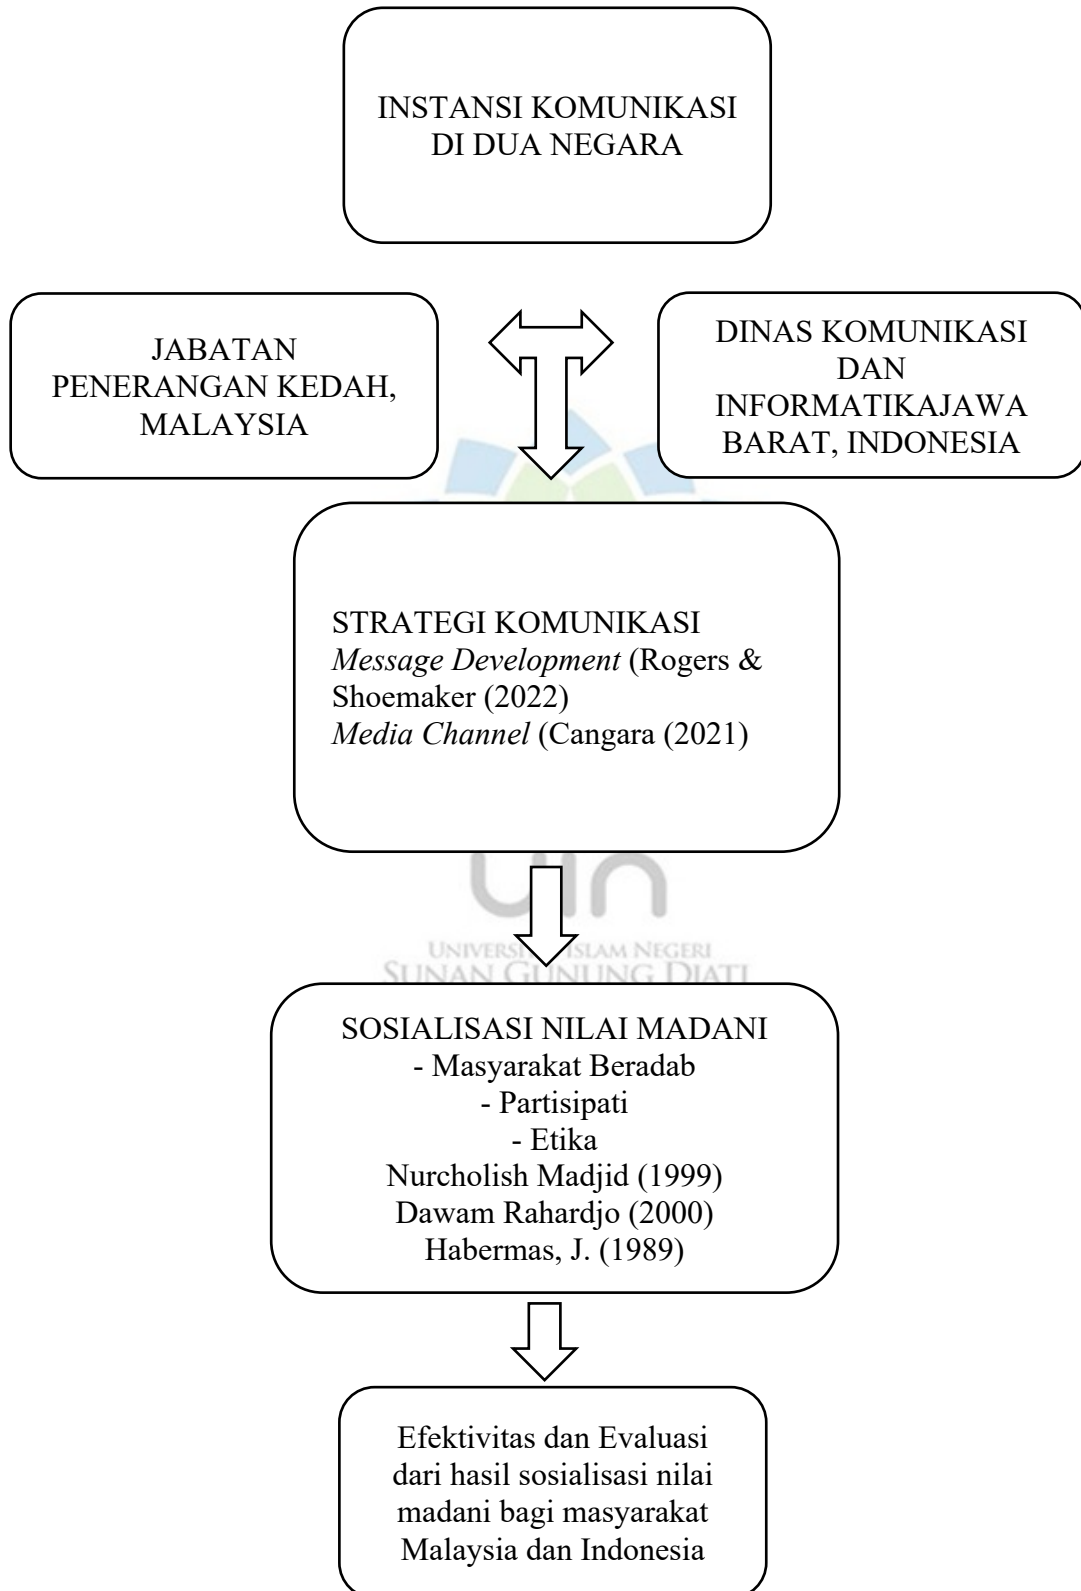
INSTANSI KOMUNIKASI DI DUA NEGARA

JABATAN PENERANGAN KEDAH, MALAYSIA

DINAS KOMUNIKASI DAN INFORMATIKAJAWA BARAT, INDONESIA

STRATEGI KOMUNIKASI
*Message Development* (Rogers & Shoemaker (2022)
*Media Channel* (Cangara (2021)

UNIVERSITAS ISLAM NEGERI
SUNAN GUNUNG DJATI

SOSIALISASI NILAI MADANI
- Masyarakat Beradab
- Partisipati
- Etika
Nurcholish Madjid (1999)
Dawam Rahardjo (2000)
Habermas, J. (1989)

Efektivitas dan Evaluasi dari hasil sosialisasi nilai madani bagi masyarakat Malaysia dan Indonesia